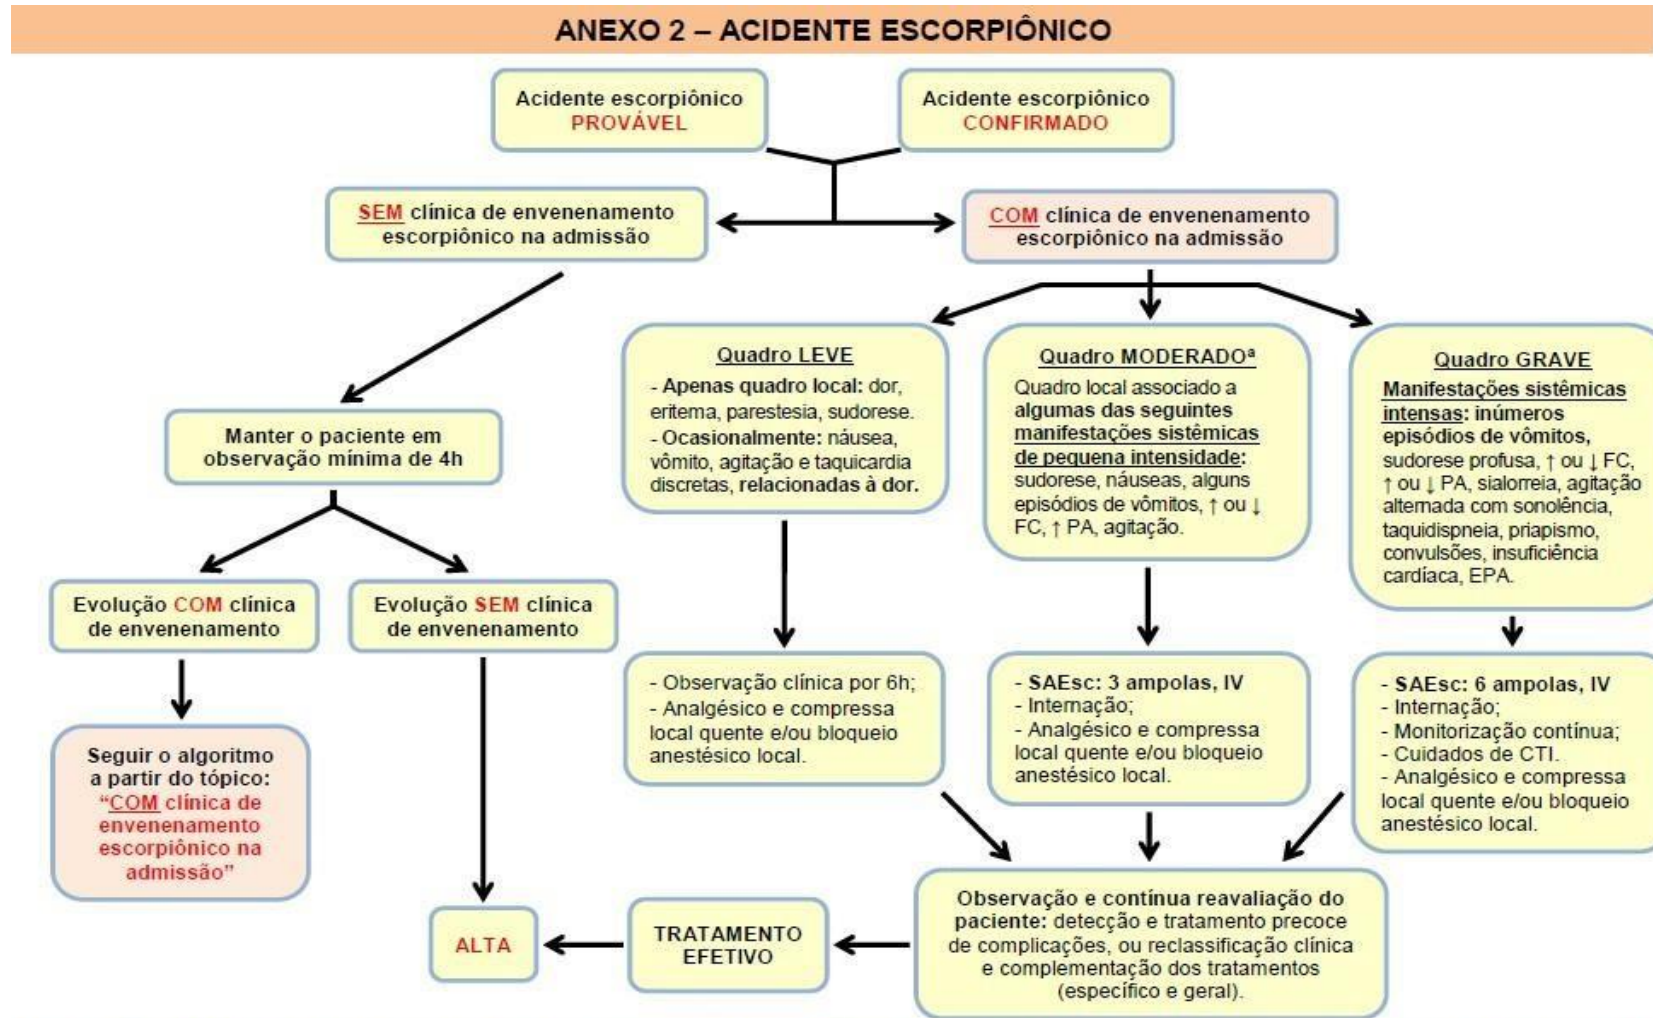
ANEXO 2 – ACIDENTE ESCORPIÔNICO

Acidente escorpiônico PROVÁVEL

Acidente escorpiônico CONFIRMADO

SEM clínica de envenenamento escorpiônico na admissão

COM clínica de envenenamento escorpiônico na admissão

Manter o paciente em observação mínima de 4h

Evolução COM clínica de envenenamento

Evolução SEM clínica de envenenamento

Seguir o algoritmo a partir do tópico: "COM clínica de envenenamento escorpiônico na admissão"

Quadro LEVE
- Apenas quadro local: dor, eritema, parestesia, sudorese.
- Ocasionalmente: náusea, vômito, agitação e taquicardia discretas, relacionadas à dor.

Quadro MODERADO$^a$
Quadro local associado a algumas das seguintes manifestações sistêmicas de pequena intensidade: sudorese, náuseas, alguns episódios de vômitos, ↑ ou ↓ FC, ↑ PA, agitação.

Quadro GRAVE
Manifestações sistêmicas intensas: inúmeros episódios de vômitos, sudorese profusa, ↑ ou ↓ FC, ↑ ou ↓ PA, sialorreia, agitação alternada com sonolência, taquidispneia, priapismo, convulsões, insuficiência cardíaca, EPA.

- Observação clínica por 6h;
- Analgésico e compressa local quente e/ou bloqueio anestésico local.

- SAEsc: 3 ampolas, IV
- Internação;
- Analgésico e compressa local quente e/ou bloqueio anestésico local.

- SAEsc: 6 ampolas, IV
- Internação;
- Monitorização contínua;
- Cuidados de CTI.
- Analgésico e compressa local quente e/ou bloqueio anestésico local.

Observação e contínua reavaliação do paciente: detecção e tratamento precoce de complicações, ou reclassificação clínica e complementação dos tratamentos (específico e geral).

TRATAMENTO EFETIVO

ALTA